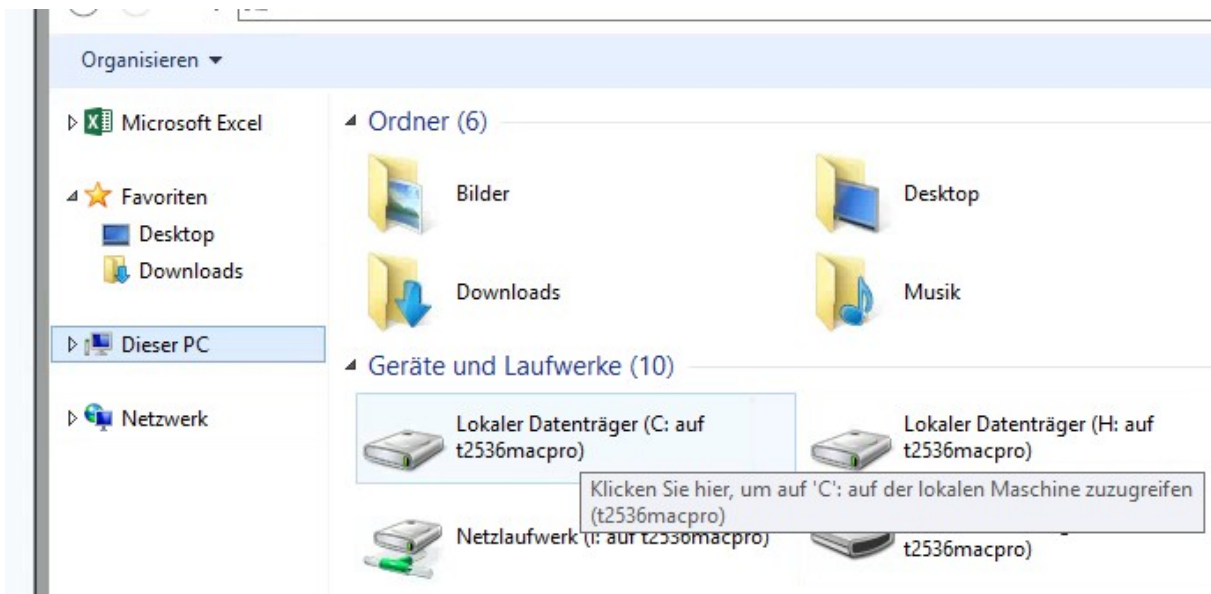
Organisieren ▾

Microsoft Excel

Favoriten

Desktop

Downloads

Dieser PC

Netzwerk

Ordner (6)

Bilder

Desktop

Downloads

Musik

Geräte und Laufwerke (10)

Lokaler Datenträger (C: auf t2536macpro)

Lokaler Datenträger (H: auf t2536macpro)

Klicken Sie hier, um auf 'C': auf der lokalen Maschine zuzugreifen (t2536macpro)

Netzlaufwerk (I: auf t2536macpro)

t2536macpro)